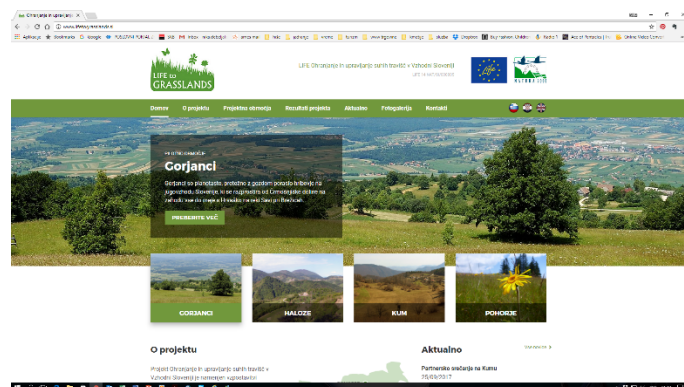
Ohranjanje in upravljanje ×
www.lifetosgrasslands.si
Aplikacije Bookmarks Google PUBLITVM PUBLI... SIB Inbox amazon Irish ... forum ... Dropbox Skyrmelon Children Radio 1 Act of Parlimentary Online Video Converter

LIFE to GRASSLANDS
LIFE Ohranjanje in upravljanje suhih travišč v Vzhodni Sloveniji
LIFE14 NAT/SI/000005
NATURA 2000

Domov O projektu Projektno območje Rezultati projekta Aktualno Fotogalerija Kontakti

PROJEKTNO OBMOČJE
Gorjanci
Gorjanci so pogorje, protežno z gozdom porasto hribovje na jugovzhodu Slovenije, ki se razprostira od Črmošnjiške doline na zahodu vse do meje s Hrvaško na reki Savi pri Brežicah.
PREBERITE VEČ

GORJANCI HALOZE KUM POHORJE

O projektu
Projekt Ohranjanje in upravljanje suhih travišč v Vzhodni Sloveniji je namenjen vzpostavitvi

Aktualno
Vse novice
Partnersko srečanje na Kumu
05/03/2017